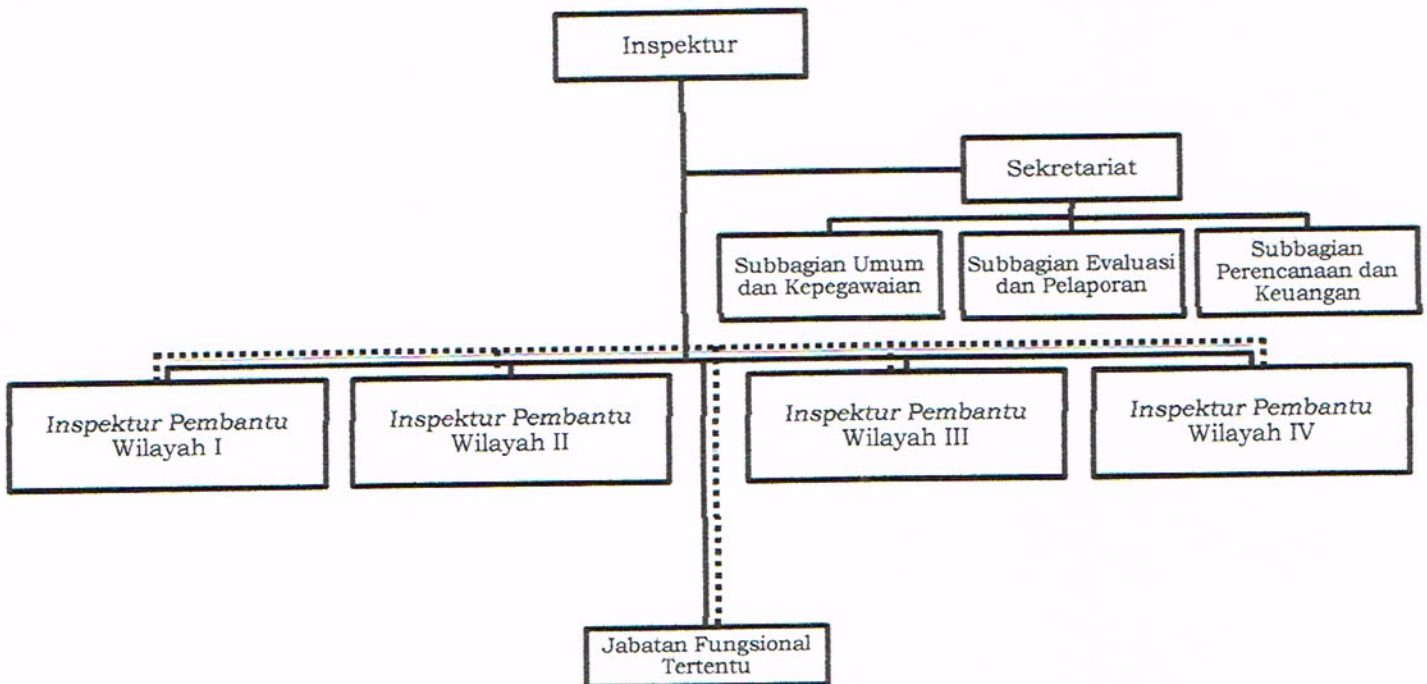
Inspektur

Sekretariat

Subbagian Umum dan Kepegawaian

Subbagian Evaluasi dan Pelaporan

Subbagian Perencanaan dan Keuangan

Inspektur Pembantu Wilayah I

Inspektur Pembantu Wilayah II

Inspektur Pembantu Wilayah III

Inspektur Pembantu Wilayah IV

Jabatan Fungsional Tertentu